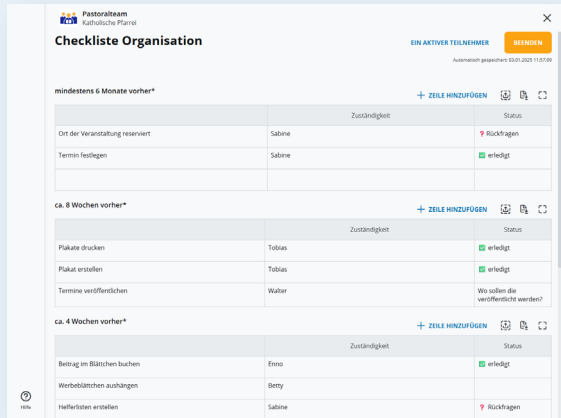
Pastoralteam
Katholische Pfarrei

Checkliste Organisation

EIN AKTIVER TEILNEHMER

BEENDEN

Automatisch gespeichert: 03.01.2025 11:57:09

mindestens 6 Monate vorher*

+ ZEILE HINZUFÜGEN

| | Zuständigkeit | Status |
|---|---|---|
| Ort der Veranstaltung reserviert | Sabine | ? Rückfragen |
| Termin festlegen | Sabine | erledigt |
| | | |

ca. 8 Wochen vorher*

+ ZEILE HINZUFÜGEN

| | Zuständigkeit | Status |
|---|---|---|
| Plakate drucken | Tobias | erledigt |
| Plakat erstellen | Tobias | erledigt |
| Termine veröffentlichen | Walter | Wo sollen die veröffentlicht werden? |

ca. 4 Wochen vorher*

+ ZEILE HINZUFÜGEN

| | Zuständigkeit | Status |
|---|---|---|
| Beitrag im Blättchen buchen | Enno | erledigt |
| Werbeblättchen aushängen | Betty | |
| Helferlisten erstellen | Sabine | ? Rückfragen |

Hilfe